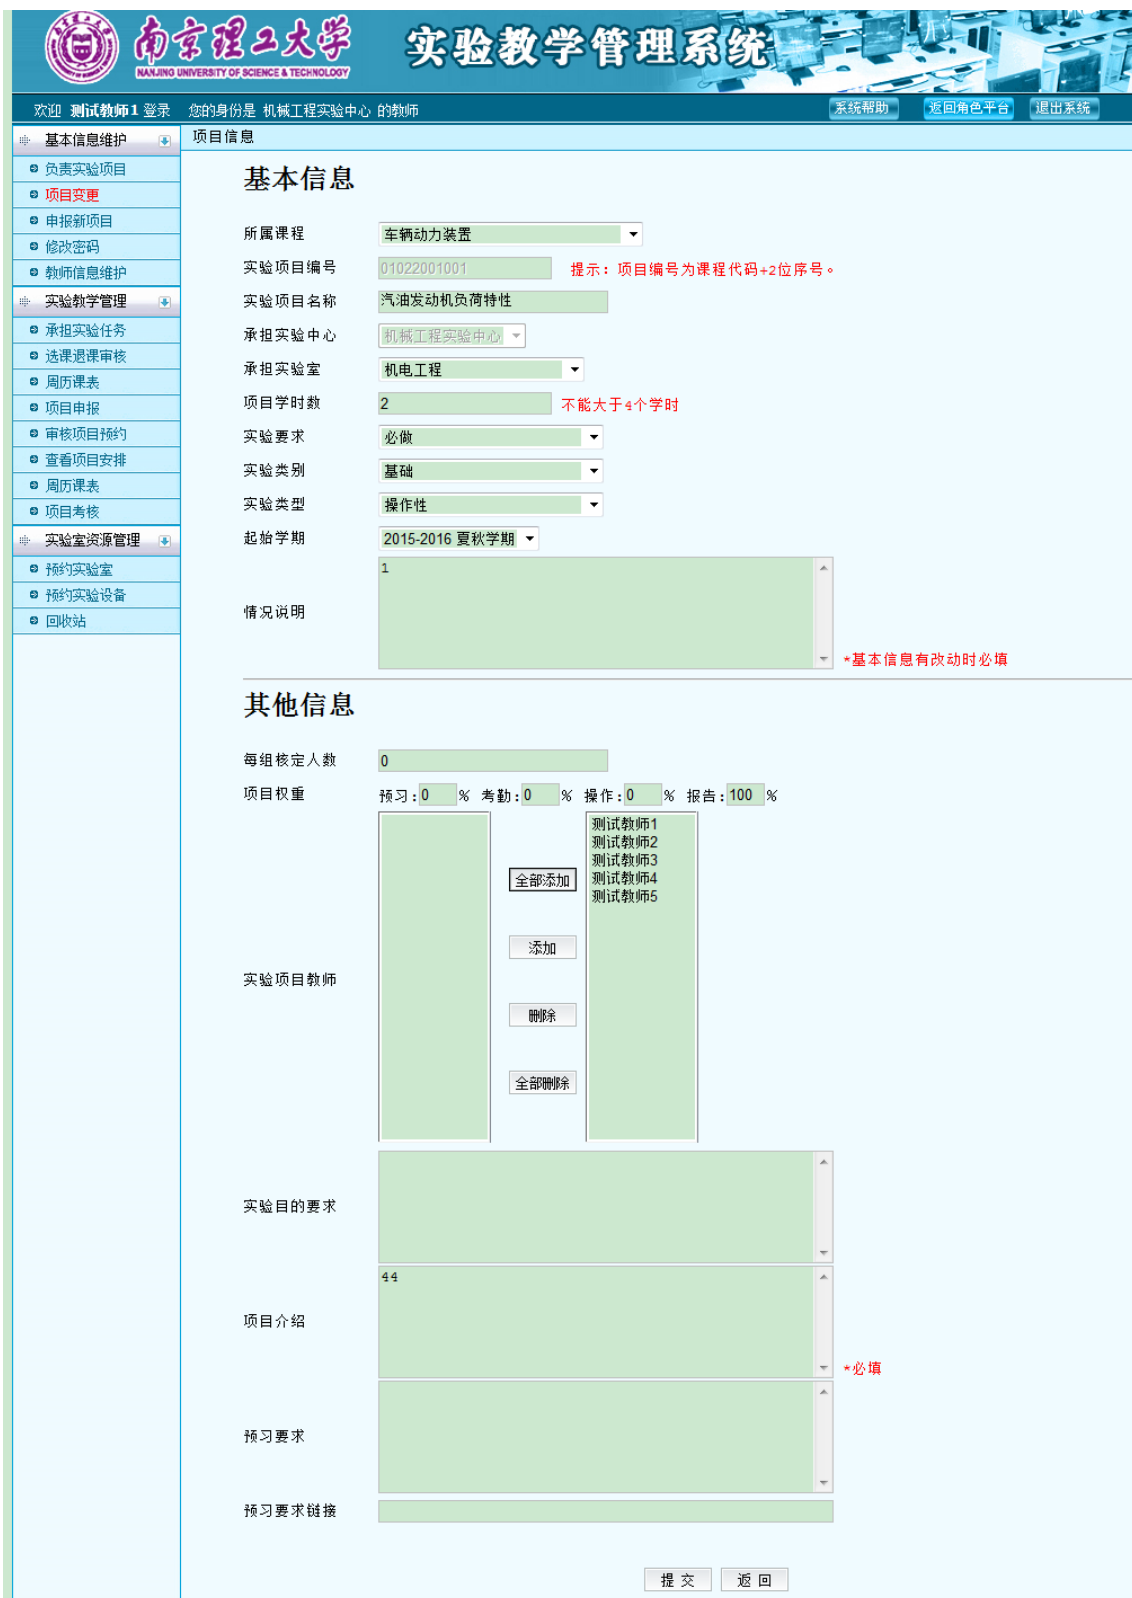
南京理工大学
NANJING UNIVERSITY OF SCIENCE & TECHNOLOGY
实验教学管理系统

欢迎 测试教师1 登录 您的身份是 机械工程实验中心 的教师
系统帮助 返回角色平台 退出系统

基本信息维护
负责实验项目
项目变更
申报新项目
修改密码
教师信息维护
实验教学管理
承担实验任务
选课退课审核
周历课表
项目申报
审核项目预约
查看项目安排
周历课表
项目考核
实验室资源管理
预约实验室
预约实验设备
回收站

项目信息

基本信息

所属课程 车辆动力装置
实验项目编号 01022001001 提示：项目编号为课程代码+2位序号。
实验项目名称 汽油发动机负荷特性
承担实验中心 机械工程实验中心
承担实验室 机电工程
项目学时数 2 不能大于4个学时
实验要求 必做
实验类别 基础
实验类型 操作性
起始学期 2015-2016 夏秋学期
情况说明 1
*基本信息有改动时必填

其他信息

每组核定人数 0
项目权重 预习：0 % 考勤：0 % 操作：0 % 报告：100 %
实验项目教师
全部添加
添加
删除
全部删除
测试教师1
测试教师2
测试教师3
测试教师4
测试教师5
实验目的要求
项目介绍 44
*必填
预习要求
预习要求链接

提 交 返 回